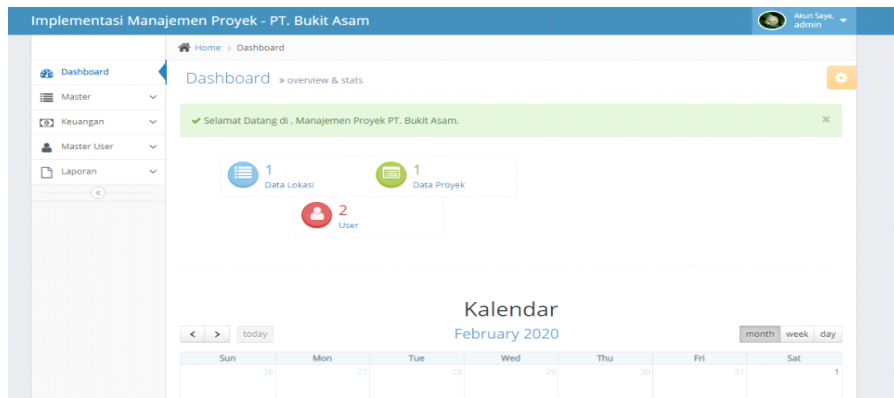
Implementasi Manajemen Proyek - PT. Bukit Asam

Akun Saya, admin

Home > Dashboard

Dashboard

Master

Keuangan

Master User

Laporan

Dashboard » overview & stats

✔ Selamat Datang di , Manajemen Proyek PT. Bukit Asam.

×

1
Data Lokasi

1
Data Proyek

2
User

Kalendar

< > today

February 2020

month week day

| Sun | Mon | Tue | Wed | Thu | Fri | Sat |
|---|---|---|---|---|---|---|
| 26 | 27 | 28 | 29 | 30 | 31 | 1 |